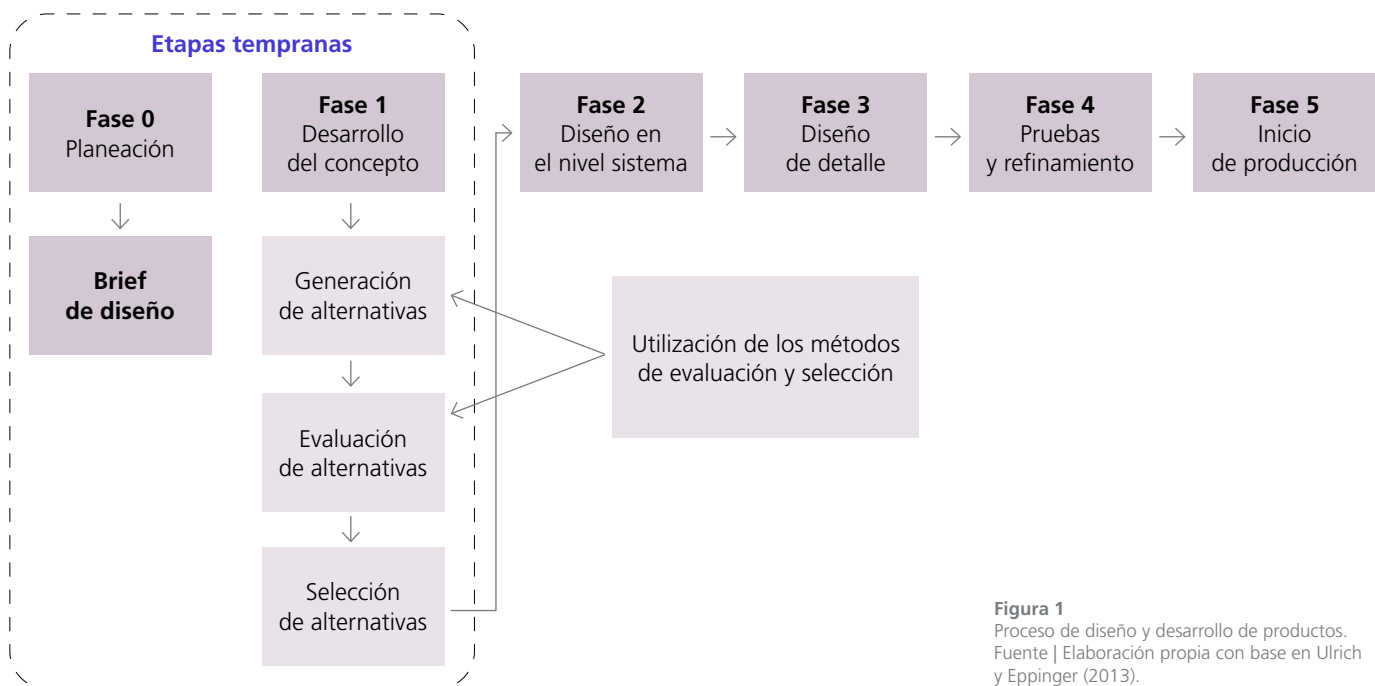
Etapas tempranas

Fase 0
Planeación

Brief de diseño

Fase 1
Desarrollo del concepto

Generación de alternativas

Evaluación de alternativas

Selección de alternativas

Fase 2
Diseño en el nivel sistema

Fase 3
Diseño de detalle

Fase 4
Pruebas y refinamiento

Fase 5
Inicio de producción

Utilización de los métodos de evaluación y selección

Figura 1
Proceso de diseño y desarrollo de productos.
Fuente | Elaboración propia con base en Ulrich y Eppinger (2013).